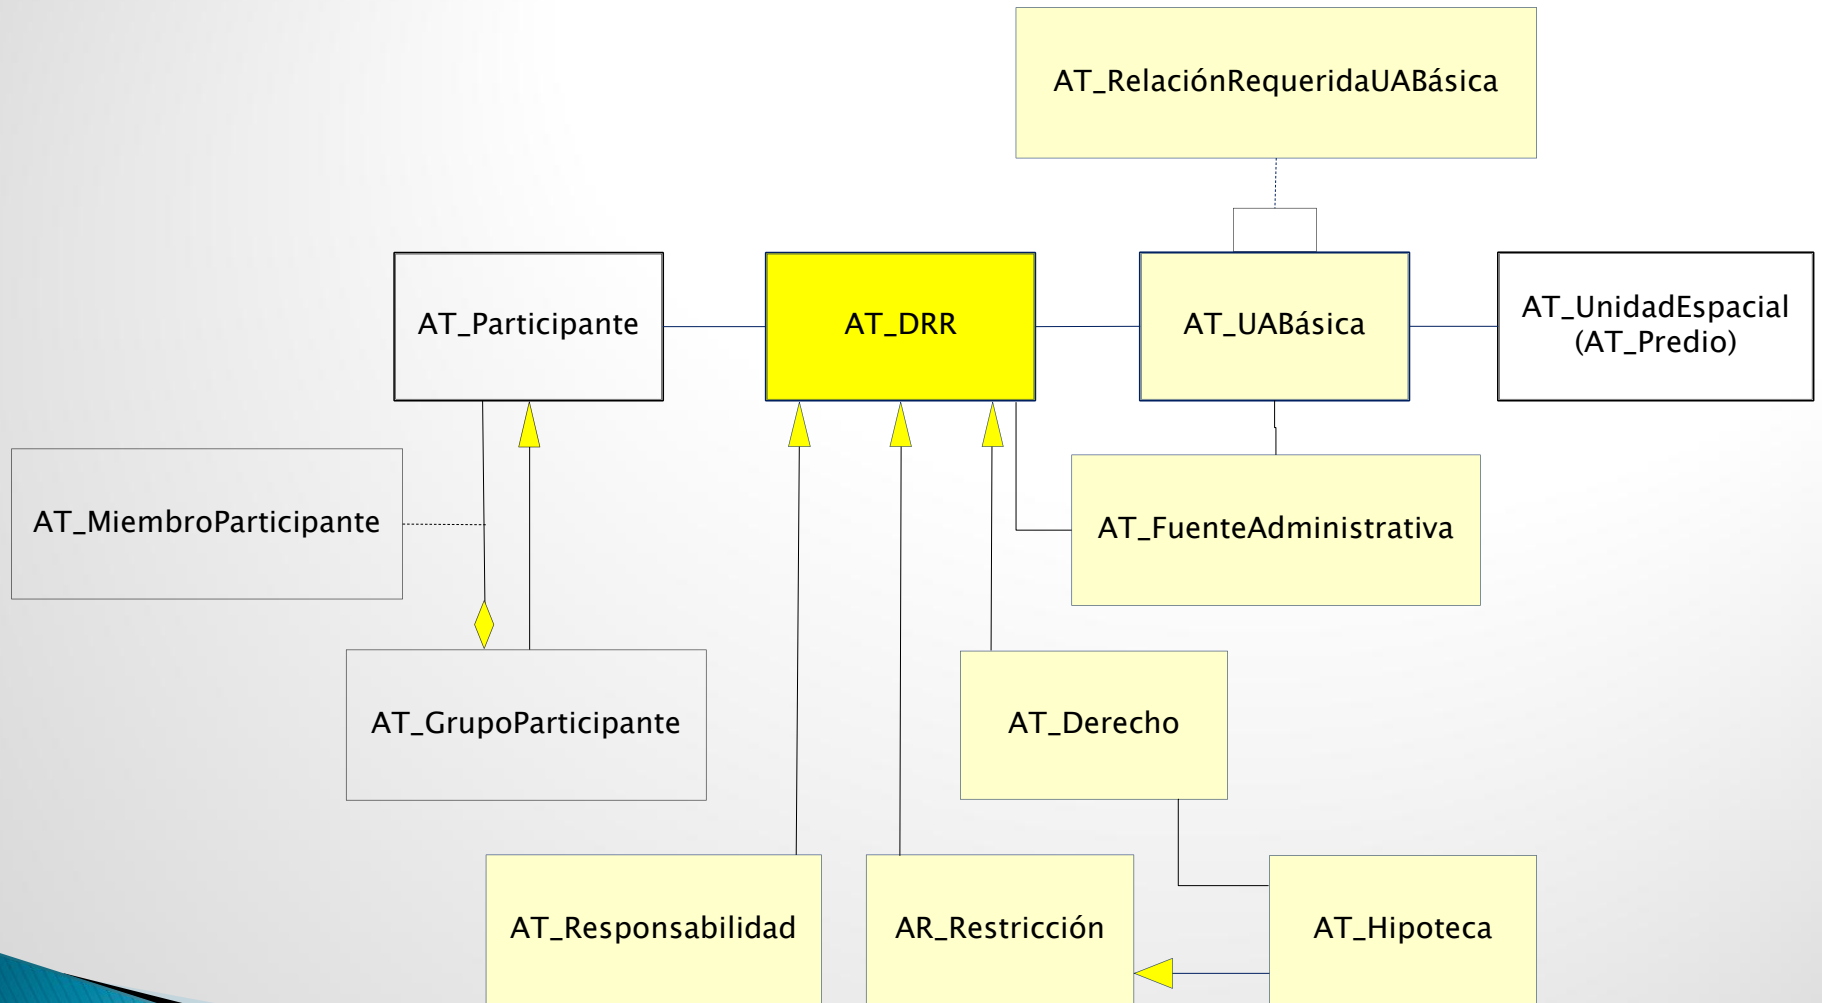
AT_RelaciónRequeridaUABásica

AT_Participante

AT_DRR

AT_UABásica

AT_UnidadEspacial (AT_Predio)

AT_MiembroParticipante

AT_FuenteAdministrativa

AT_GrupoParticipante

AT_Derecho

AT_Responsabilidad

AR_Restricción

AT_Hipoteca